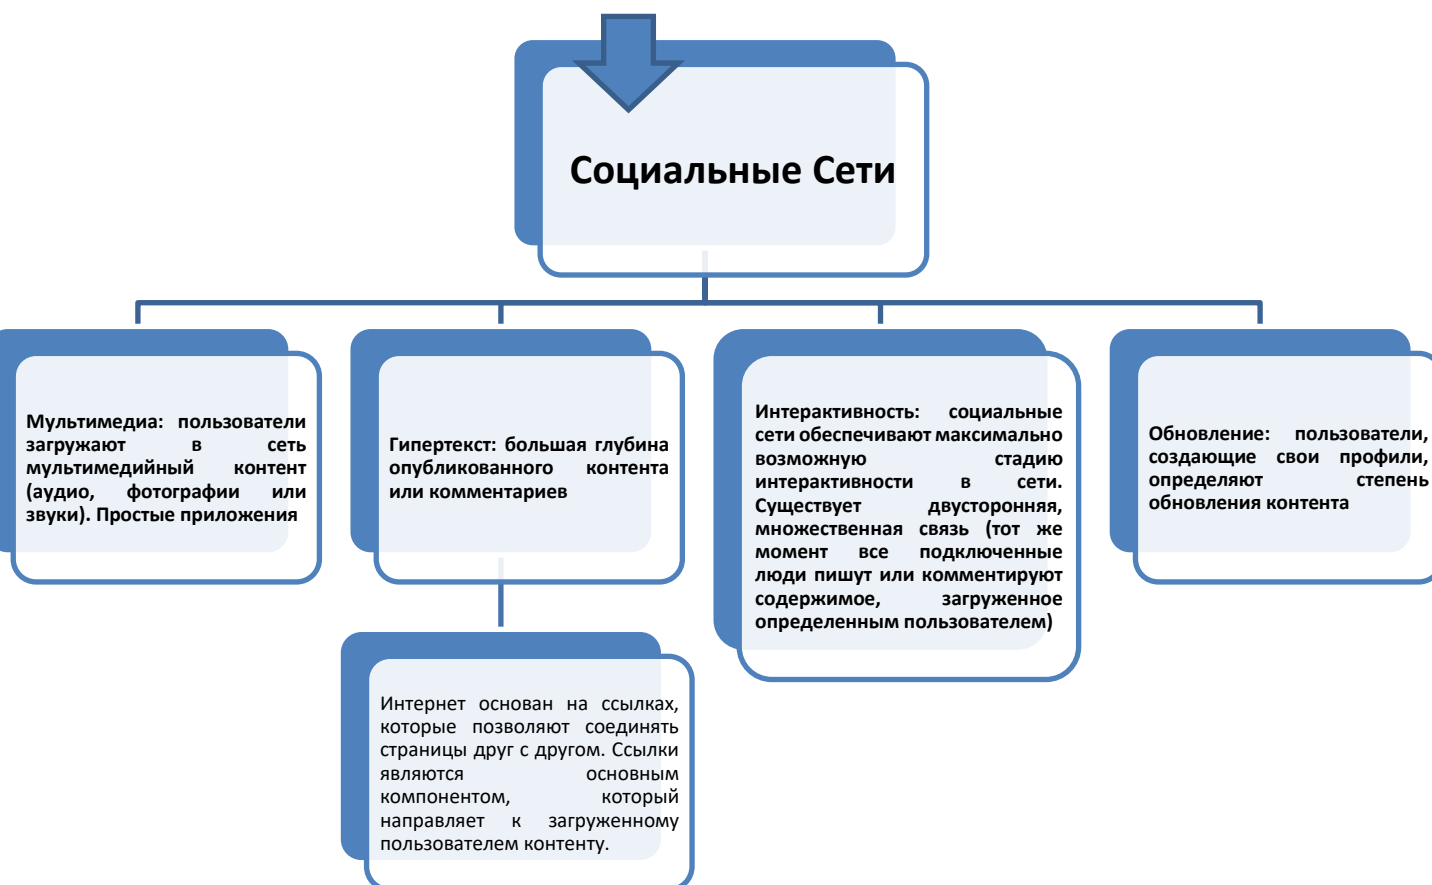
Социальные Сети

Мультимедиа: пользователи загружают в сеть мультимедийный контент (аудио, фотографии или звуки). Простые приложения

Гипертекст: большая глубина опубликованного контента или комментариев

Интерактивность: социальные сети обеспечивают максимально возможную стадию интерактивности в сети. Существует двусторонняя, множественная связь (тот же момент все подключенные люди пишут или комментируют содержимое, загруженное определенным пользователем)

Обновление: пользователи, создающие свои профили, определяют степень обновления контента

Интернет основан на ссылках, которые позволяют соединять страницы друг с другом. Ссылки являются основным компонентом, который направляет к загруженному пользователем контенту.